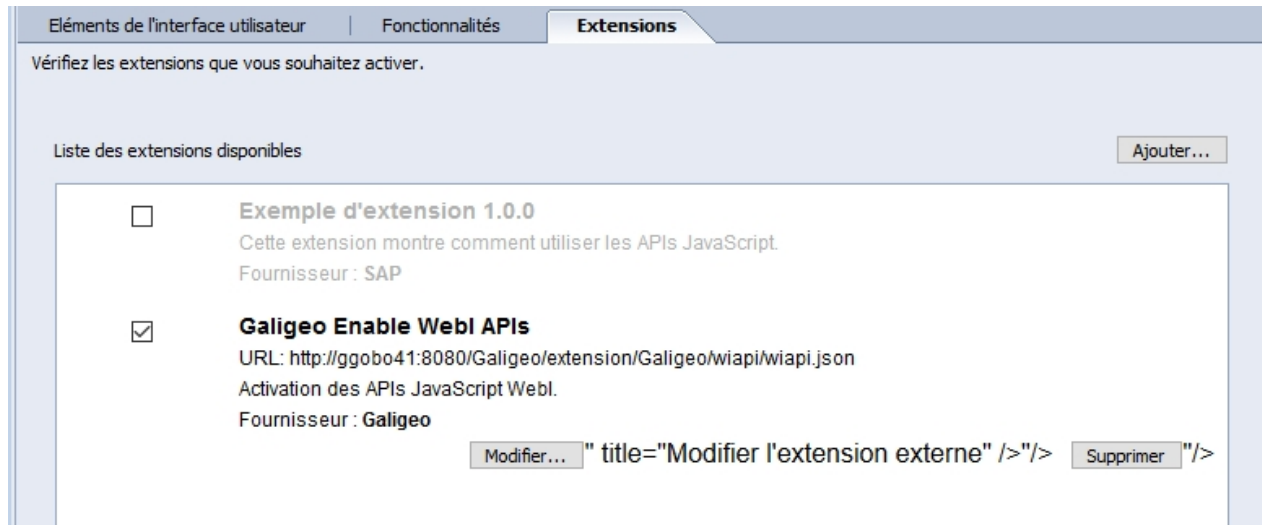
Eléments de l'interface utilisateur | Fonctionnalités | Extensions

Vérifiez les extensions que vous souhaitez activer.

Liste des extensions disponibles

Ajouter...

Exemple d'extension 1.0.0
Cette extension montre comment utiliser les APIs JavaScript.
Fournisseur : SAP

Galigeo Enable WebI APIs
URL: http://ggobo41:8080/Galigeo/extension/Galigeo/wiapi/wiapi.json
Activation des APIs JavaScript WebI.
Fournisseur : Galigeo

Modifier... " title="Modifier l'extension externe" />"/> Supprimer "/>